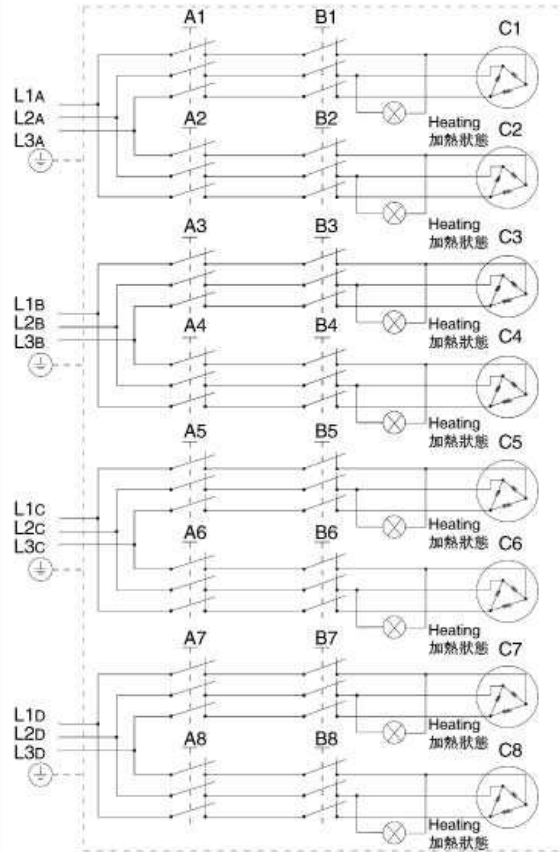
A1
B1
C1
L1A
L2A
L3A
A2
B2
Heating
加熱狀態
C2
Heating
加熱狀態
A3
B3
C3
L1B
L2B
L3B
A4
B4
Heating
加熱狀態
C4
Heating
加熱狀態
A5
B5
C5
L1C
L2C
L3C
A6
B6
Heating
加熱狀態
C6
Heating
加熱狀態
A7
B7
C7
L1D
L2D
L3D
A8
B8
Heating
加熱狀態
C8
Heating
加熱狀態